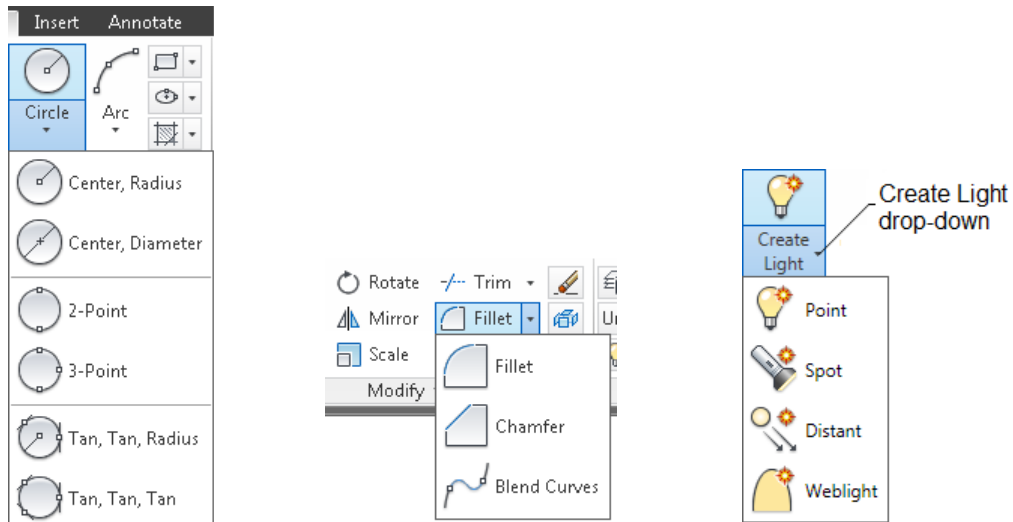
Insert Annotate
Circle
Arc
Center, Radius
Center, Diameter
2-Point
3-Point
Tan, Tan, Radius
Tan, Tan, Tan

Rotate
Trim
Mirror
Fillet
Scale
Modify
Fillet
Chamfer
Blend Curves

Create Light
Create Light drop-down
Point
Spot
Distant
Weblight